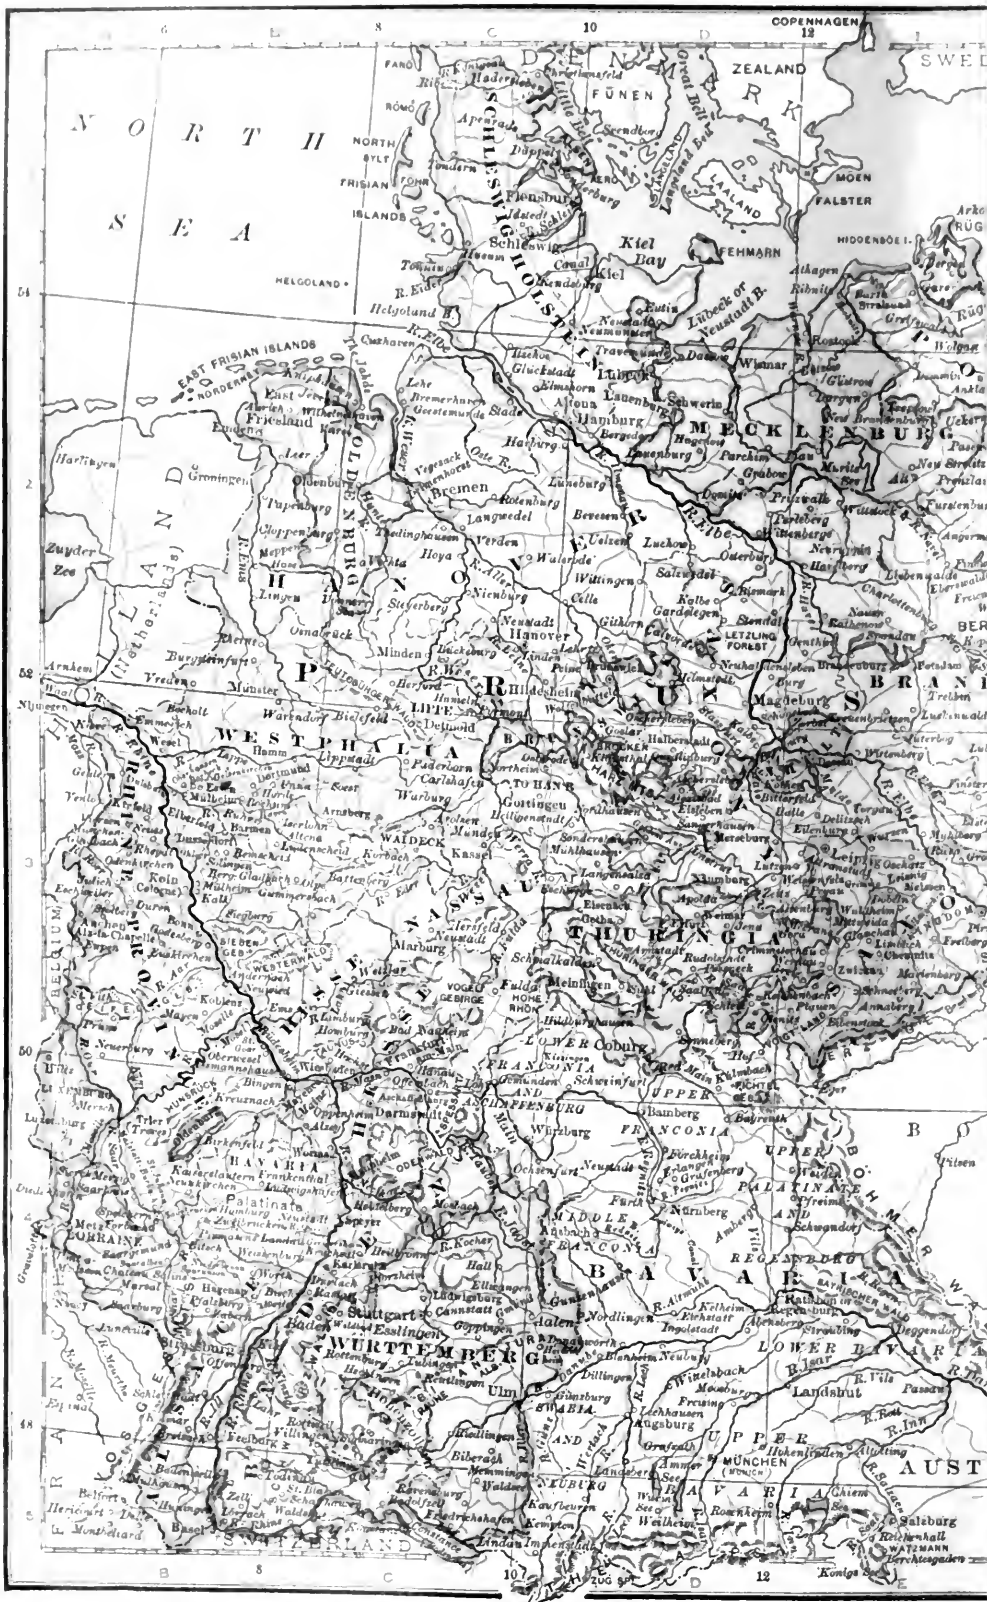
COPENHAGEN
12
10
8
6
SWED
ZEALAND
DENMARK
FÜNEN
FANÖ
RÖMÖ
NORTH SYLT
FRISIAN FÖHR
ISLANDS
NORTH SEA
HELGOLAND
MOEN
FALSTER
LAALAND
LANGELAND
FEHMARN
HIDDENSÖE I.
RÜGEN
Arkona
Haderslev
Apenrade
Düppel
Sonderburg
Tondern
Flensburg
Idstedt
Schleswig
Husum
Tönning
SCHLESWIG HOLSTEIN
Kiel Bay
Kiel
Rendsburg
Canal
Eutin
Neustadt
Neumünster
Lübeck or Neustadt B.
Travemünde
Lübeck
Itzehoe
Glückstadt
Elmshorn
Altona
Hamburg
Bergedorf
Lauenburg
Wismar
Rostock
Güstrow
Schwerin
Hagenow
Parchim
MECKLENBURG
Ribnitz
Stralsund
Greifswald
Wolgast
Anklam
Neu Brandenburg
Prenzlau
Helgoland B.
R. Eider
Cuxhaven
R. Elbe
EAST FRISIAN ISLANDS
NORDERNEY
East Friesland
Aurich
Wilhelmshaven
Emden
Jever
Bremerhaven
Geestemünde
Lehe
Stade
Harburg
Lüneburg
Leer
Groningen
Harlingen
Oldenburg
Papenburg
Bremen
Rotenburg
Verden
Cloppenburg
Meppen
Hoya
Lingen
HANOVER
Uelzen
Lüchow
Salzwedel
Wittingen
Celle
Nienburg
Neustadt
Hanover
Gifhorn
Gardelegen
Stendal
LETZLING FOREST
Zuyder Zee
HOLLAND
(Netherlands)
Osnabrück
Minden
Bückeburg
Burgsteinfurt
Arnhem
Nijmegen
Vreden
Münster
Herford
Hameln
LIPPE
Detmold
Hildesheim
Brunswick
Magdeburg
Burg
Genthin
Brandenburg
Potsdam
BER
BRAN
Emmerich
Wesel
Bocholt
Warendorf
Bielefeld
WESTPHALIA
Hamm
Lippstadt
Paderborn
Carlshafen
Warburg
Halberstadt
Quedlinburg
BROCKEN
Wittenberg
Dessau
Bitterfeld
Halle
Delitzsch
Torgau
Leipzig
Eilenburg
Dortmund
Essen
Mülheim
Barmen
Elberfeld
Düsseldorf
Crefeld
Neuss
München-Gladbach
Soest
Arnsberg
Iserlohn
Altena
Lüdenscheid
WALDECK
Korbach
Arolsen
Münden
Kassel
Göttingen
Nordhausen
Sangerhausen
Merseburg
Mühlhausen
Langensalza
Naumburg
Eisenach
Gotha
Erfurt
Weimar
Apolda
Jena
Zeitz
Altenburg
Chemnitz
Zwickau
THURINGIA
Rudolstadt
Saalfeld
Meiningen
Suhl
Schmalkalden
Hildburghausen
Coburg
Sonneberg
Hof
Plauen
Köln (Cologne)
Bonn
Düren
Aix-la-Chapelle
Eupen
Siegburg
Gummersbach
Marburg
Hersfeld
Fulda
Neustadt
HESSE
NASSAU
WESTERWALD
SIEBEN GEB.
Koblenz
Neuwied
Mayen
Ems
Wetzlar
Giessen
VOGELS GEBIRGE
HOHE RHÖN
Homburg
Frankfurt
Bad Nauheim
Hanau
Wiesbaden
Mainz
Bingen
Oberwesel
Simmern
Kreuznach
Oppenheim
Darmstadt
Aschaffenburg
Offenbach
Gemünden
Schweinfurt
LOWER FRANCONIA
ASCHAFFENBURG
Würzburg
Bamberg
Bayreuth
Kulmbach
UPPER FRANCONIA
FICHTEL GEB.
Trier
Luxemburg
BELGIUM
RHINE PROVINCE
HUNSRÜCK
Birkenfeld
BAVARIA
Kaiserslautern
Frankenthal
Ludwigshafen
Palatinate
Zweibrücken
Landau
Metz
LORRAINE
Saargemünd
Saarbrücken
Speyer
Heidelberg
ODENWALD
Mannheim
Worms
Heilbronn
Karlsruhe
Pforzheim
Baden
Stuttgart
Esslingen
Cannstatt
Ludwigsburg
Göppingen
Tübingen
Reutlingen
WÜRTEMBERG
Ulm
Hall
Ellwangen
Aalen
Rottenburg
Hechingen
HOHENZOLLERN
Rottweil
Villingen
Freiburg
Mülhausen
Basel
Belfort
Héricourt
Montbéliard
Colmar
Schlettstadt
Strassburg
Offenburg
ALSACE
BADEN
VOSGES
Hagenau
Weissenburg
Nancy
Lunéville
Epinal
FRANCE
Biberach
Memmingen
Ravensburg
Friedrichshafen
Lindau
Constance
Kempten
Kaufbeuren
Landsberg
SWABIA
SWITZERLAND
Ochsenfurt
Neustadt
Fürth
Erlangen
Nürnberg
Ansbach
MIDDLE FRANCONIA
Amberg
Forchheim
Gräfenberg
UPPER PALATINATE
AND REGENSBURG
Weiden
Schwandorf
Nördlingen
Gunzenhausen
Donauwörth
Dillingen
Neuburg
Ingolstadt
Kelheim
Regensburg
Straubing
Deggendorf
Passau
Landshut
LOWER BAVARIA
R. Isar
R. Vils
R. Inn
Freising
Augsburg
Lechhausen
Günzburg
Moosburg
Wittelsbach
Grafrath
Ammer See
Würm See
Weilheim
MÜNCHEN (MUNICH)
Rosenheim
Chiem See
UPPER BAVARIA
Salzburg
Reichenhall
WATZMANN
Berchtesgaden
Königs See
AUST
BÖHMER WALD
B
Pilsen
R. Danube
R. Lech
R. Iller
R. Altmühl
R. Main
R. Neckar
R. Kocher
R. Moselle
R. Saar
R. Meurthe
R. Rhine
R. Weser
R. Aller
R. Leine
R. Ems
R. Hunte
R. Saale
R. Mulde
R. Havel
R. Spree
Oste R.
54
52
50
48
D
C
E